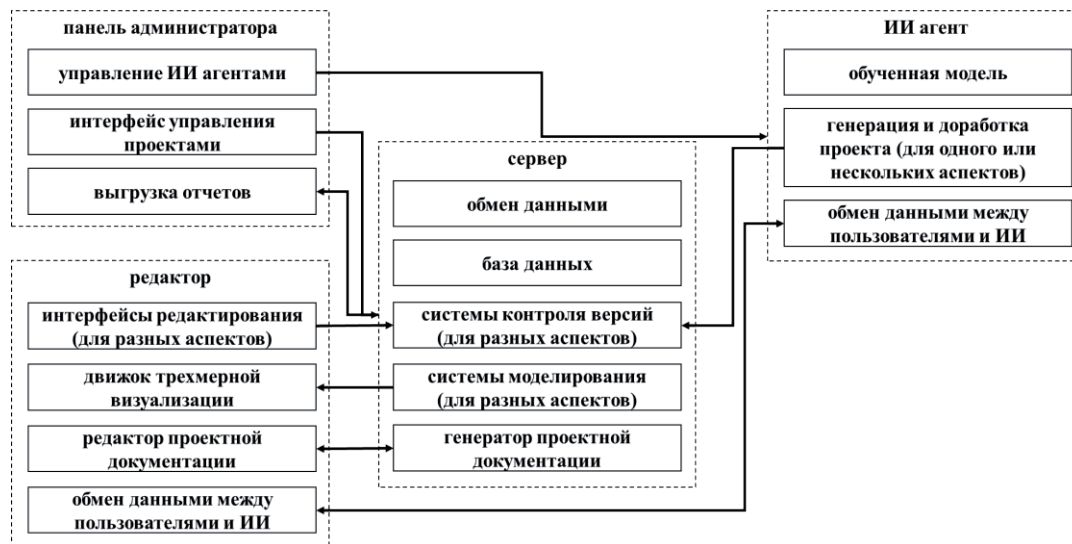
панель администратора

управление ИИ агентами

интерфейс управления проектами

выгрузка отчетов

ИИ агент

обученная модель

генерация и доработка проекта (для одного или нескольких аспектов)

обмен данными между пользователями и ИИ

сервер

обмен данными

база данных

системы контроля версий (для разных аспектов)

системы моделирования (для разных аспектов)

генератор проектной документации

редактор

интерфейсы редактирования (для разных аспектов)

движок трехмерной визуализации

редактор проектной документации

обмен данными между пользователями и ИИ